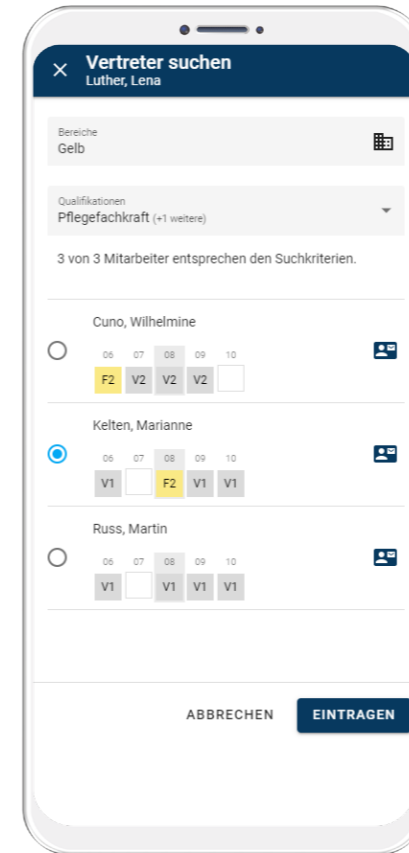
×

Vertreter suchen
Luther, Lena

Bereiche
Gelb

Qualifikationen
Pflegefachkraft (+1 weitere)

3 von 3 Mitarbeiter entsprechen den Suchkriterien.

Cuno, Wilhelmine

| 06 | 07 | 08 | 09 | 10 |
|---|---|---|---|---|
| F2 | V2 | V2 | V2 | |

Kelten, Marianne

| 06 | 07 | 08 | 09 | 10 |
|---|---|---|---|---|
| V1 | | F2 | V1 | V1 |

Russ, Martin

| 06 | 07 | 08 | 09 | 10 |
|---|---|---|---|---|
| V1 | | V1 | V1 | V1 |

ABBRECHEN

EINTRAGEN